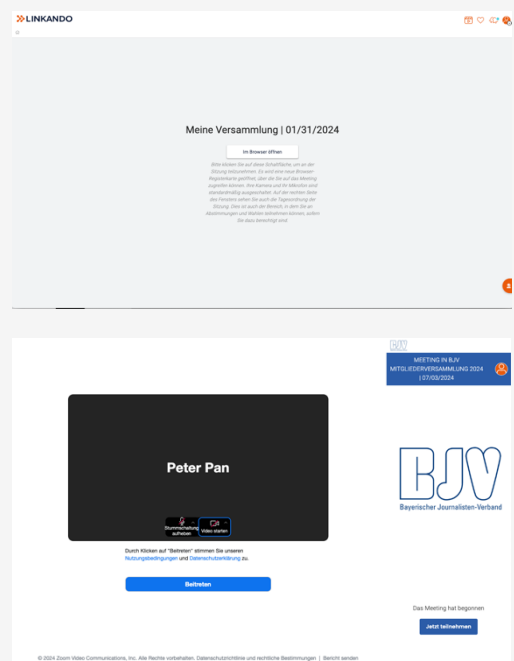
LINKANDO

Meine Versammlung | 01/31/2024

Im Browser öffnen

Bitte klicken Sie auf diese Schaltfläche, um an der Sitzung teilzunehmen. Es wird eine neue Browser-Registerkarte geöffnet, über die Sie auf das Meeting zugreifen können. Ihre Kamera und Ihr Mikrofon sind standardmäßig ausgeschaltet. Auf der rechten Seite des Fensters sehen Sie auch die Tagesordnung der Sitzung. Dies ist auch der Bereich, in dem Sie an Abstimmungen und Wahlen teilnehmen können, sofern Sie dazu berechtigt sind.

BJV

MEETING IN BJV MITGLIEDERVERSAMMLUNG 2024 | 07/03/2024

Peter Pan

Stummschaltung aufheben

Video starten

Durch Klicken auf "Beitreten" stimmen Sie unseren Nutzungsbedingungen und Datenschutzerklärung zu

Beitreten

BJV
Bayerischer Journalisten-Verband

Das Meeting hat begonnen

Jetzt teilnehmen

© 2024 Zoom Video Communications, Inc. Alle Rechte vorbehalten. Datenschutzrichtlinie und rechtliche Bestimmungen | Bericht senden